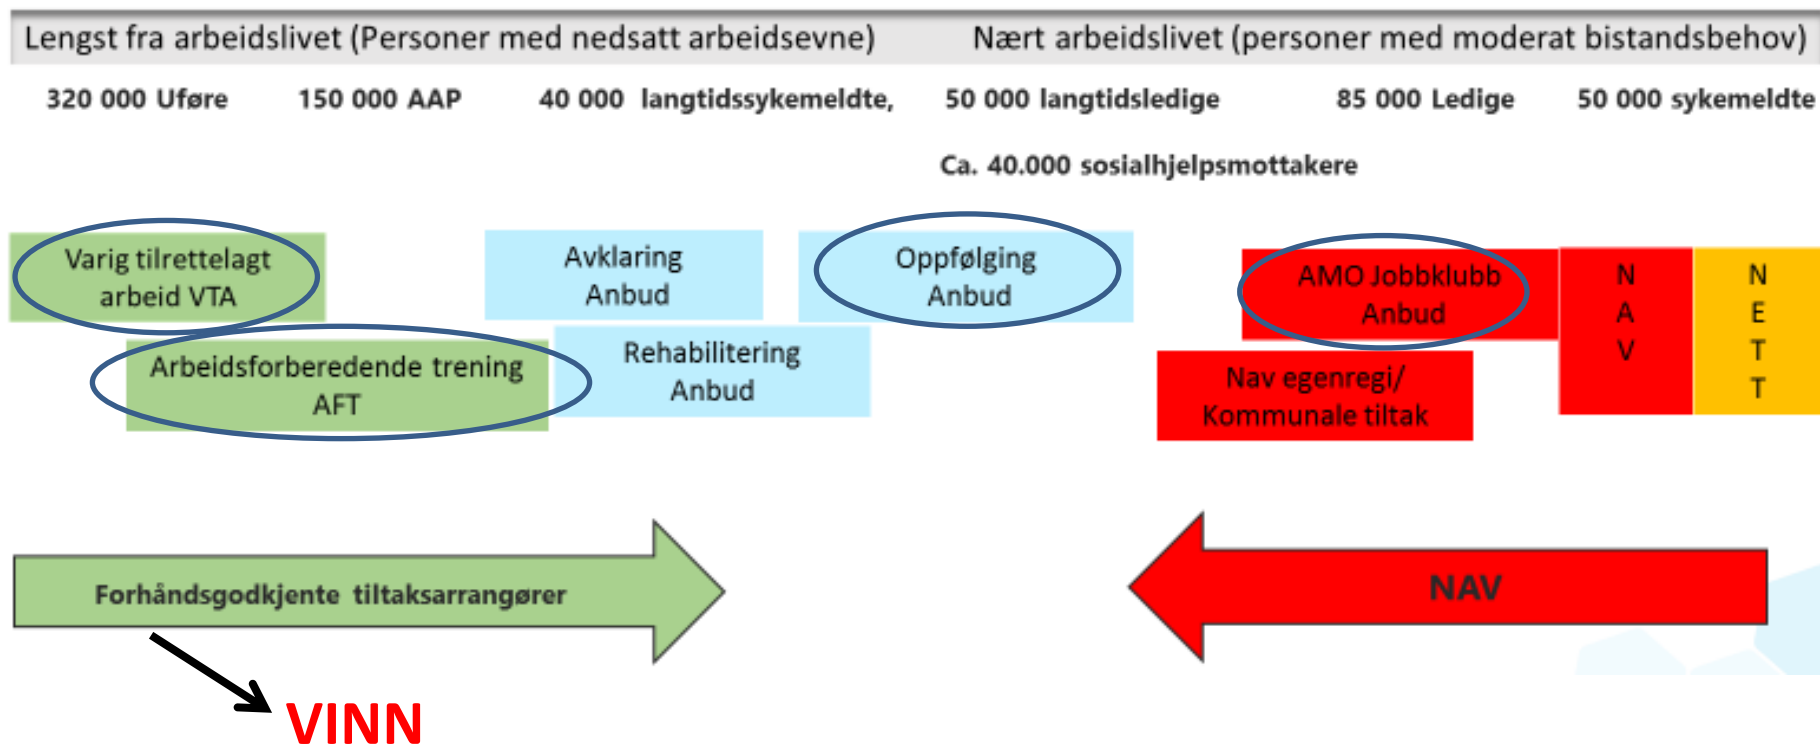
Lengst fra arbeidslivet (Personer med nedsatt arbeidsevne)

Nært arbeidslivet (personer med moderat bistandsbehov)

320 000 Uføre

150 000 AAP

40 000 langtidssykemeldte,

50 000 langtidsledige

85 000 Ledige

50 000 sykemeldte

Ca. 40.000 sosialhjelpsmottakere

Varig tilrettelagt arbeid VTA

Avklaring Anbud

Oppfølging Anbud

AMO Jobbklubb Anbud

N A V

N E T T

Arbeidsforberedende trening AFT

Rehabilitering Anbud

Nav egenregi/ Kommunale tiltak

Forhåndsgodkjente tiltaksarrangører

NAV

VINN